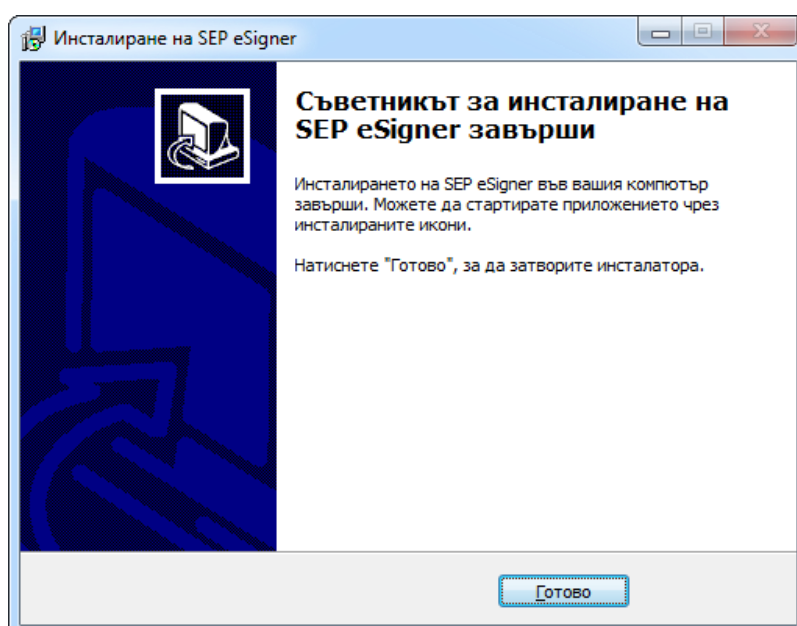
Инсталиране на SEP eSigner

Съветникът за инсталиране на SEP eSigner завърши

Инсталирането на SEP eSigner във вашия компютър завърши. Можете да стартирате приложението чрез инсталираните икони.

Натиснете "Готово", за да затворите инсталатора.

Готово